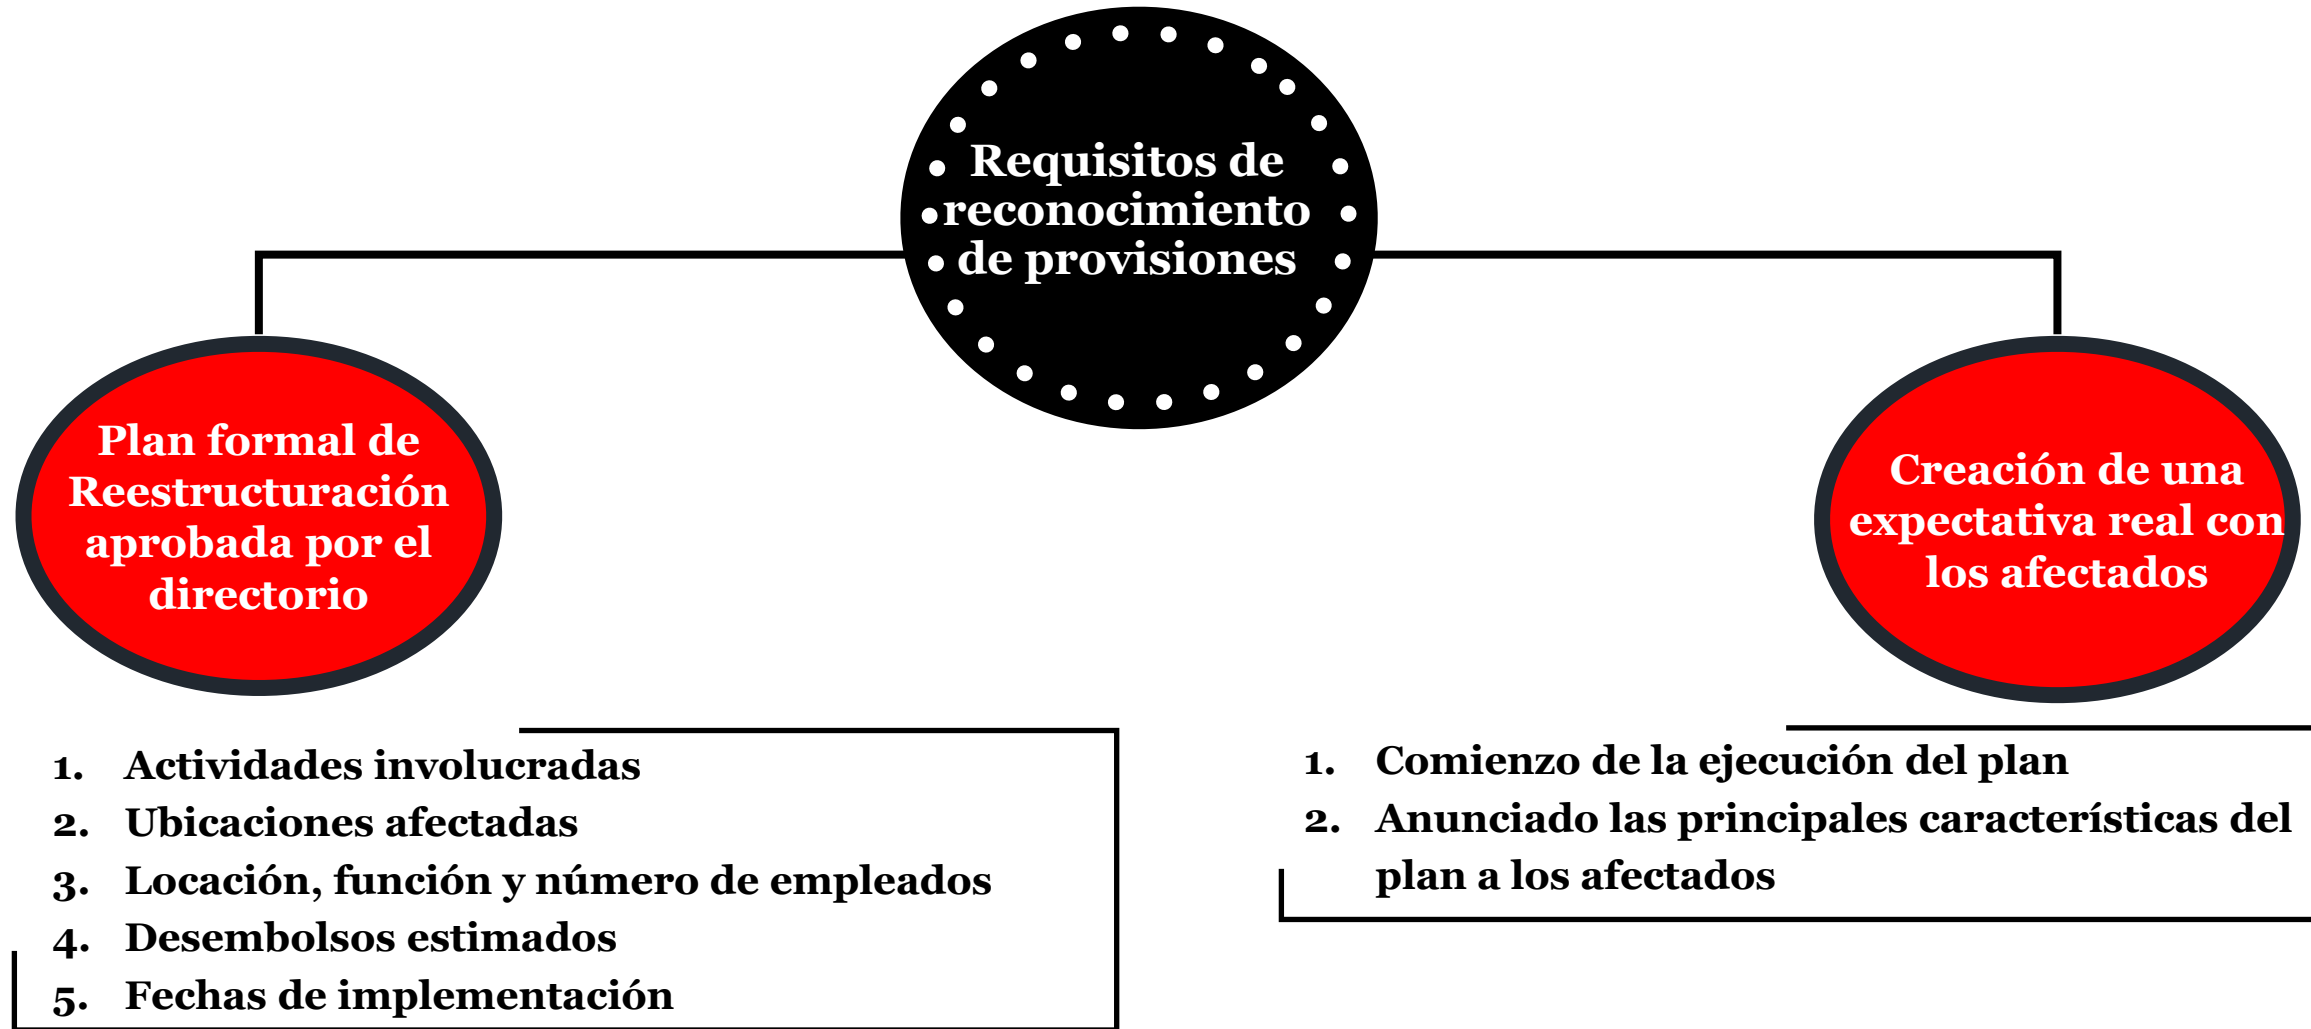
Requisitos de reconocimiento de provisiones

Plan formal de Reestructuración aprobada por el directorio

Creación de una expectativa real con los afectados

1. Actividades involucradas
2. Ubicaciones afectadas
3. Locación, función y número de empleados
4. Desembolsos estimados
5. Fechas de implementación

1. Comienzo de la ejecución del plan
2. Anunciado las principales características del plan a los afectados